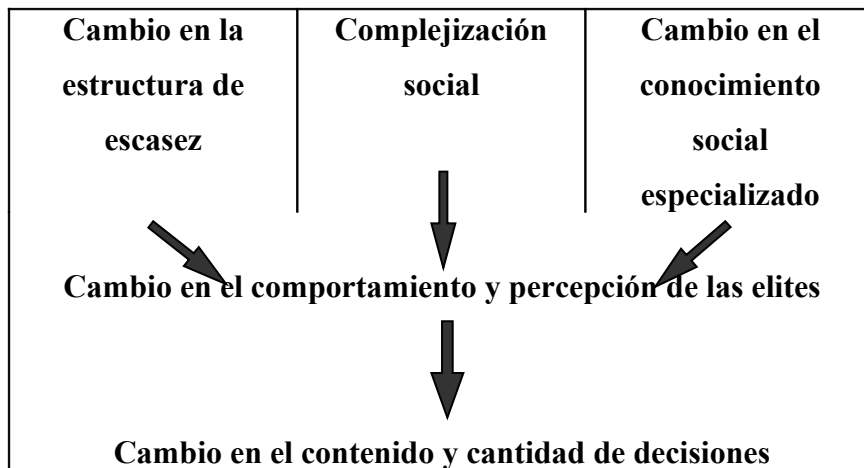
Cambio en la estructura de escasez

Complejización social

Cambio en el conocimiento social especializado

Cambio en el comportamiento y percepción de las elites

Cambio en el contenido y cantidad de decisiones